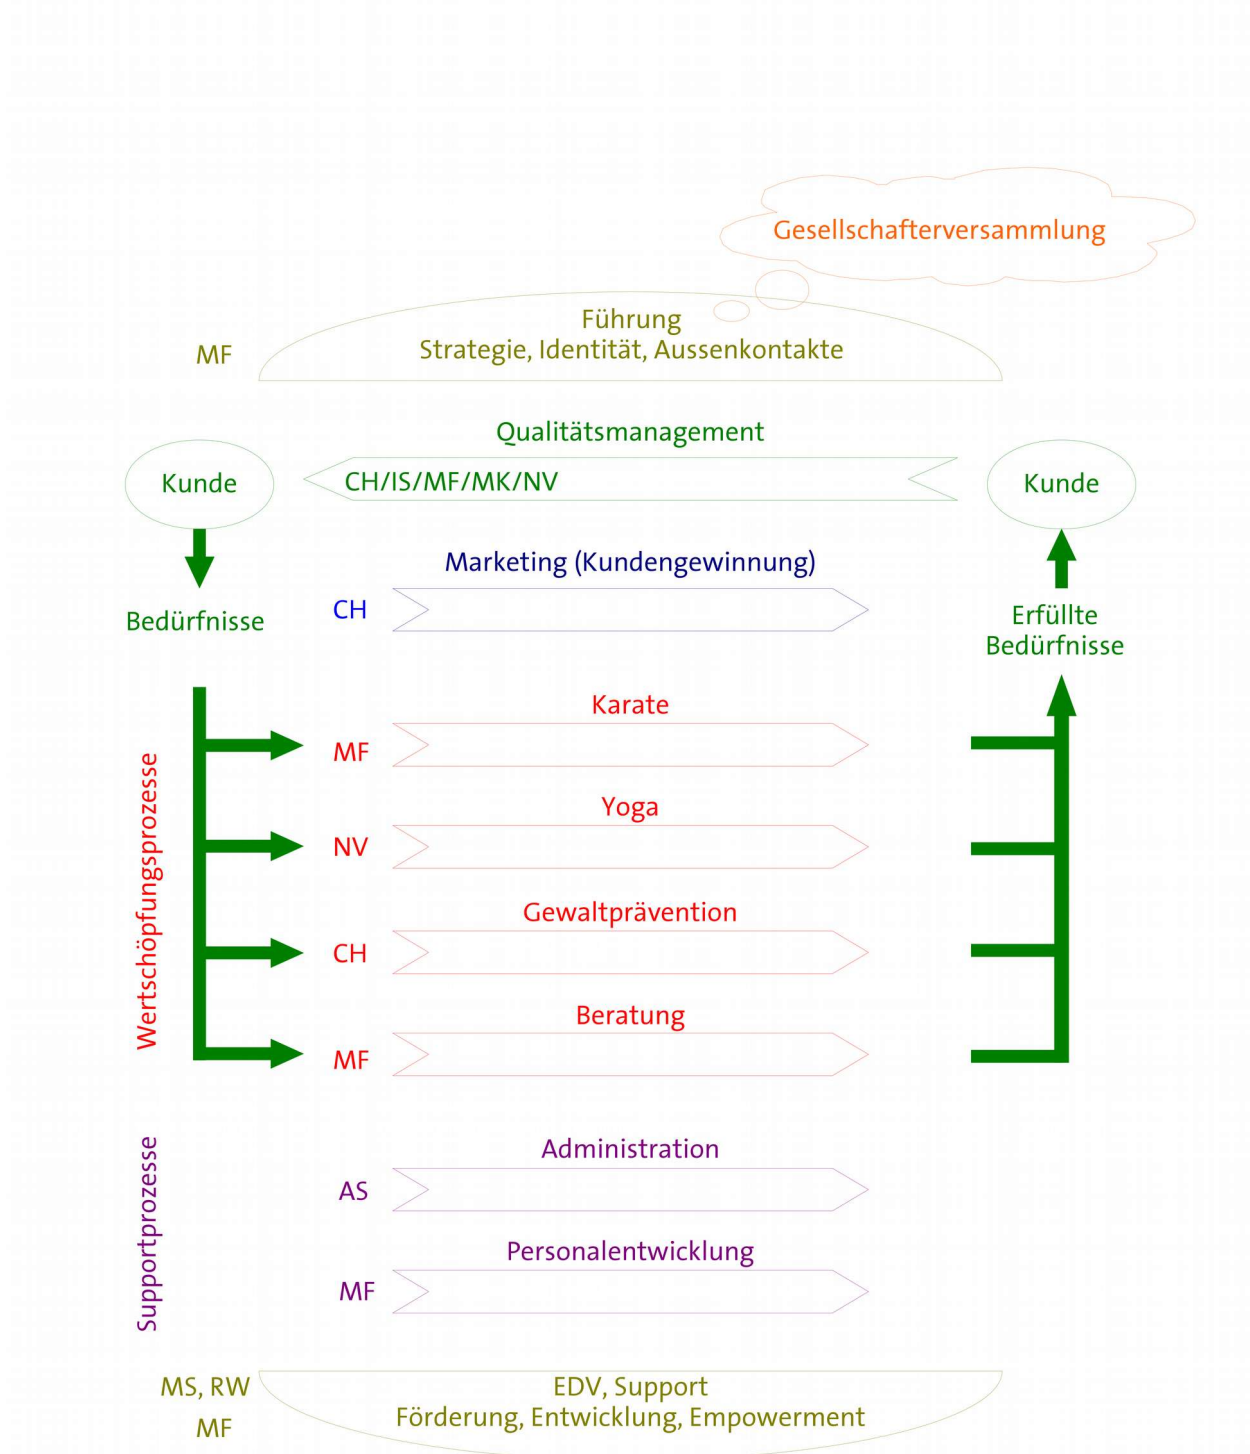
Gesellschafterversammlung

MF

Führung
Strategie, Identität, Aussenkontakte

Qualitätsmanagement

Kunde

CH/IS/MF/MK/NV

Kunde

Marketing (Kundengewinnung)

Bedürfnisse

CH

Erfüllte Bedürfnisse

Wertschöpfungsprozesse

Karate

MF

Yoga

NV

Gewaltprävention

CH

Beratung

MF

Supportprozesse

Administration

AS

Personalentwicklung

MF

MS, RW

MF

EDV, Support
Förderung, Entwicklung, Empowerment